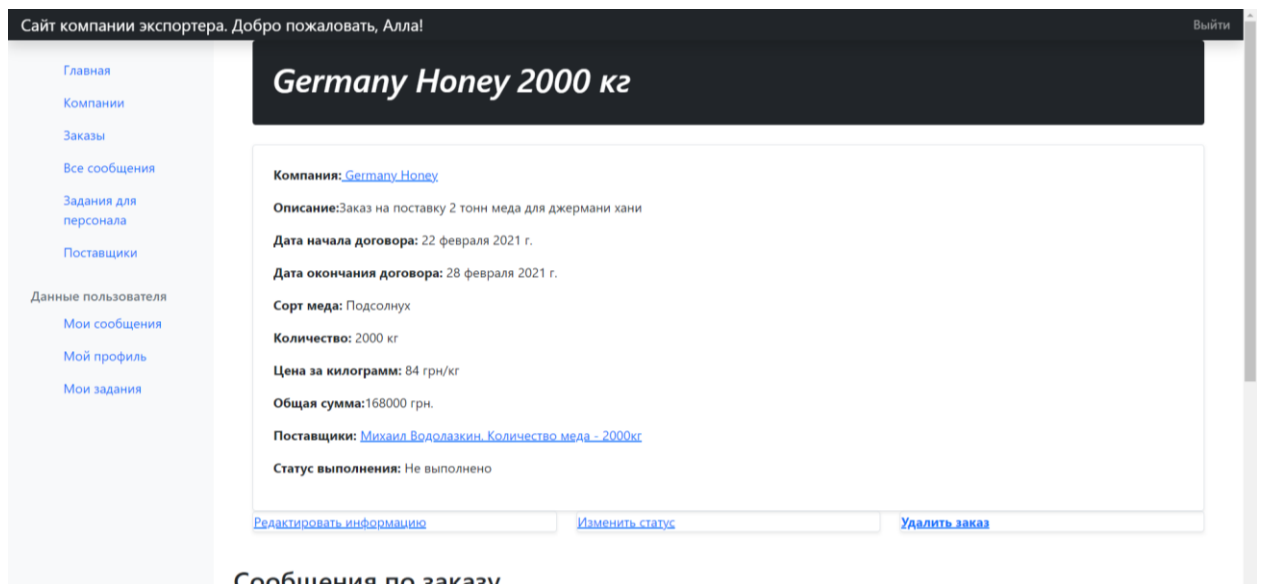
Сайт компании экспортера. Добро пожаловать, Алла!

Выйти

Главная

Компании

Заказы

Все сообщения

Задания для персонала

Поставщики

Данные пользователя

Мои сообщения

Мой профиль

Мои задания

Germany Honey 2000 кг

Компания: Germany Honey

Описание:Заказ на поставку 2 тонн меда для джермани хани

Дата начала договора: 22 февраля 2021 г.

Дата окончания договора: 28 февраля 2021 г.

Сорт меда: Подсолнух

Количество: 2000 кг

Цена за килограмм: 84 грн/кг

Общая сумма:168000 грн.

Поставщики: Михаил Водолазкин. Количество меда - 2000кг

Статус выполнения: Не выполнено

Редактировать информацию

Изменить статус

Удалить заказ

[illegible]